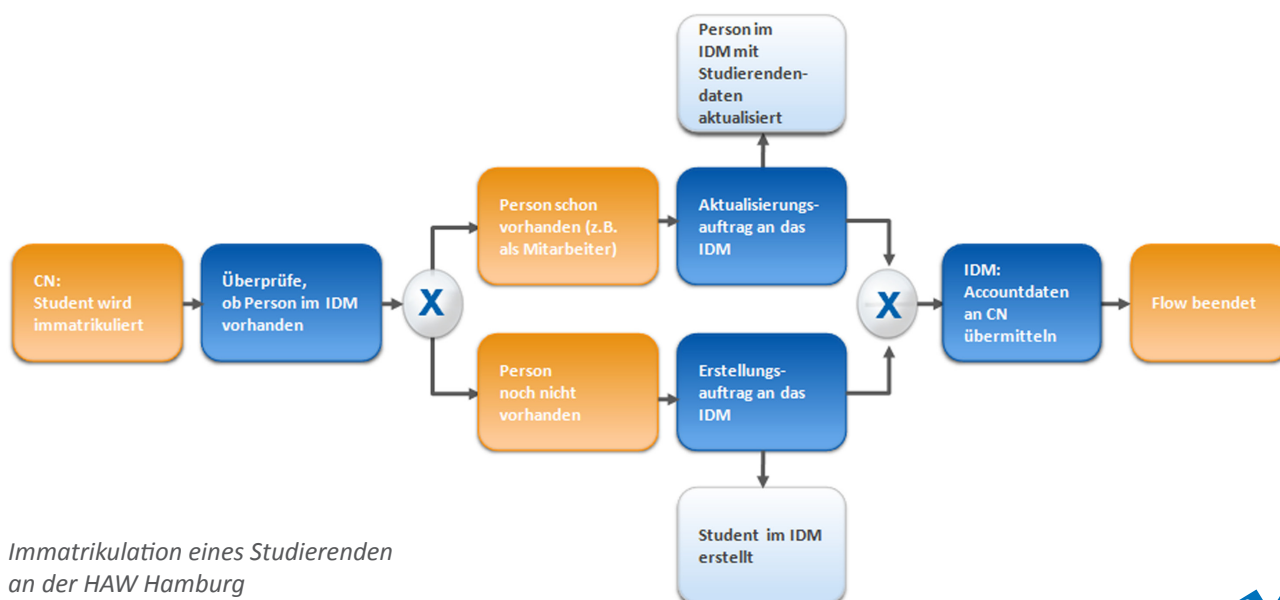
Person im IDM mit Studierenden-daten aktualisiert

CN: Student wird immatrikuliert

Überprüfe, ob Person im IDM vorhanden

X

Person schon vorhanden (z.B. als Mitarbeiter)

Aktualisierungs-auftrag an das IDM

Person noch nicht vorhanden

Erstellungs-auftrag an das IDM

X

IDM: Accountdaten an CN übermitteln

Flow beendet

Student im IDM erstellt

Immatrikulation eines Studierenden an der HAW Hamburg